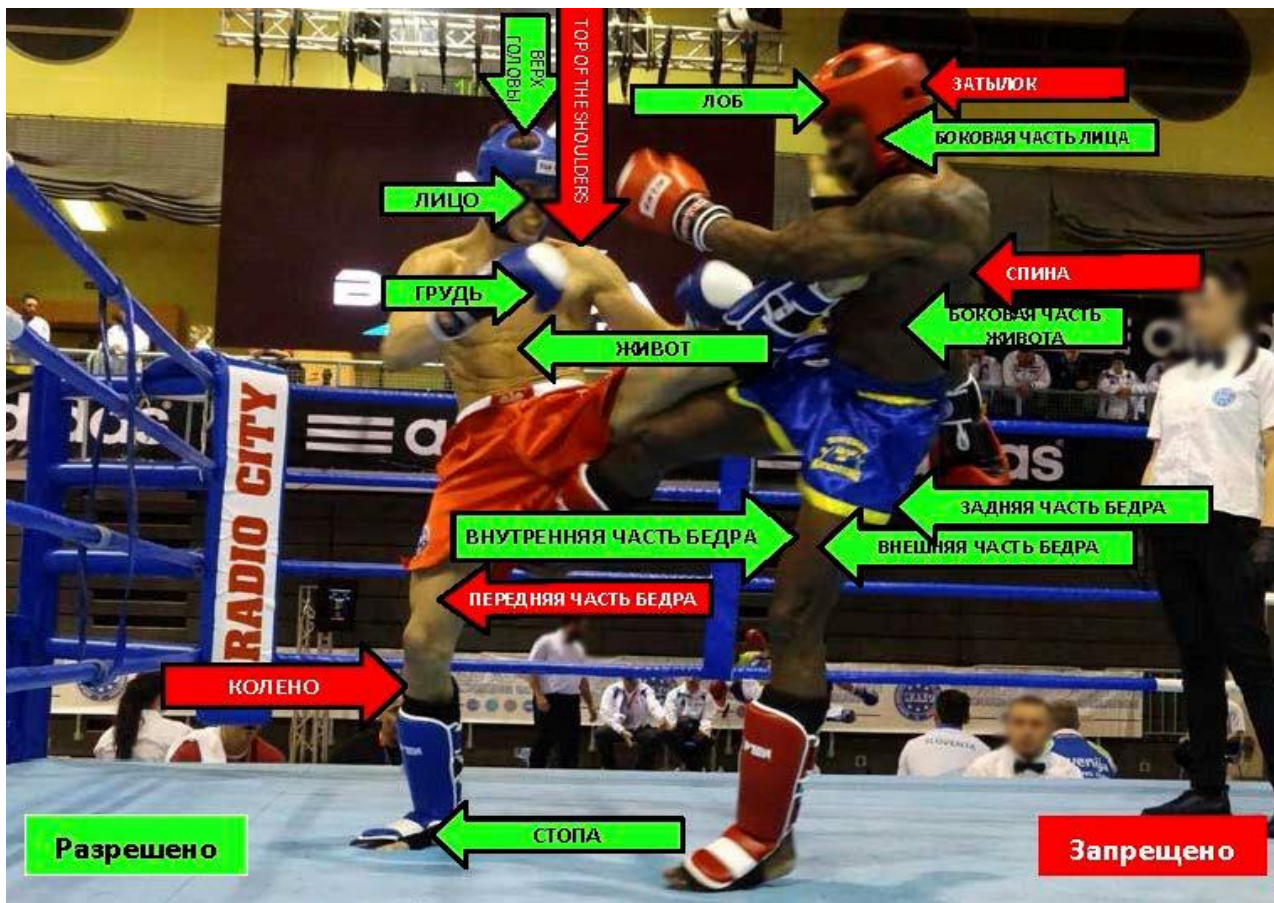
ВЕРХ ГОЛОВЫ

TOP OF THE SHOULDERS

ЛОБ

ЗАТЫЛОК

БОКОВАЯ ЧАСТЬ ЛИЦА

ЛИЦО

ГРУДЬ

СПИНА

БОКОВАЯ ЧАСТЬ ЖИВОТА

ЖИВОТ

RADIO CITY

adidas

ЗАДНЯЯ ЧАСТЬ БЕДРА

ВНУТРЕННЯЯ ЧАСТЬ БЕДРА

ВНЕШНЯЯ ЧАСТЬ БЕДРА

ПЕРЕДНЯЯ ЧАСТЬ БЕДРА

КОЛЕНО

СТОПА

Разрешено

Запрещено